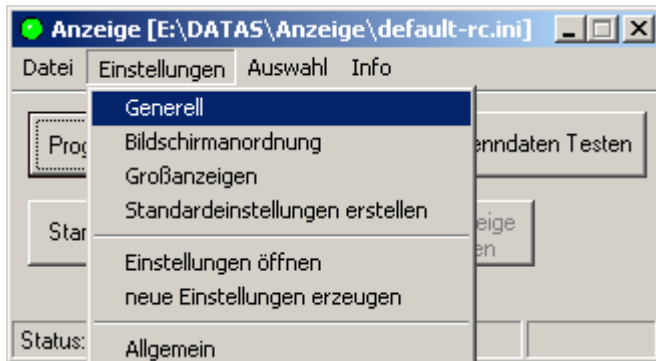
Anzeige [E:\DATAS\Anzeige\default-rc.ini]

Datei Einstellungen Auswahl Info

Generell
Bildschirmanordnung
Großanzeigen
Standardeinstellungen erstellen
Einstellungen öffnen
neue Einstellungen erzeugen
Allgemein

Prog

enndaten Testen

Star

eige
en

Status: